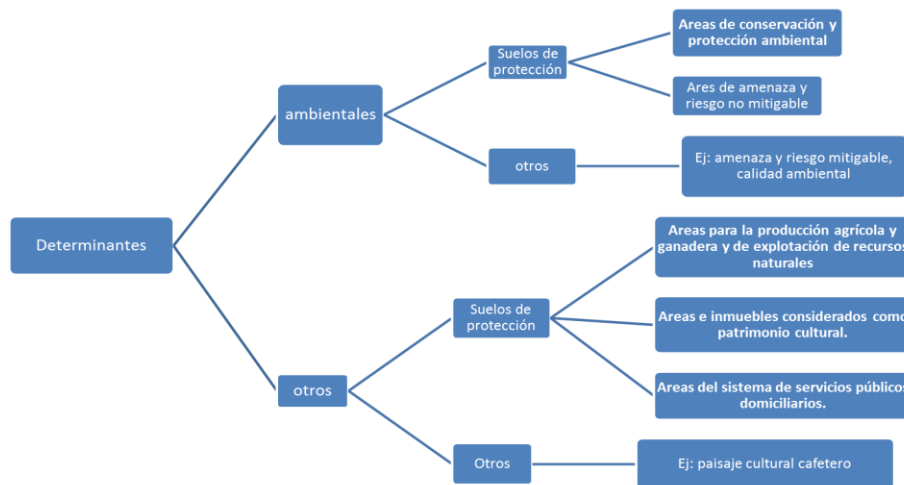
Determinantes

ambientales

Suelos de protección

Areas de conservación y protección ambiental

Ares de amenaza y riesgo no mitigable

otros

Ej: amenaza y riesgo mitigable, calidad ambiental

otros

Suelos de protección

Areas para la producción agrícola y ganadera y de explotación de recursos naturales

Areas e inmuebles considerados como patrimonio cultural.

Areas del sistema de servicios públicos domiciliarios.

Otros

Ej: paisaje cultural cafetero